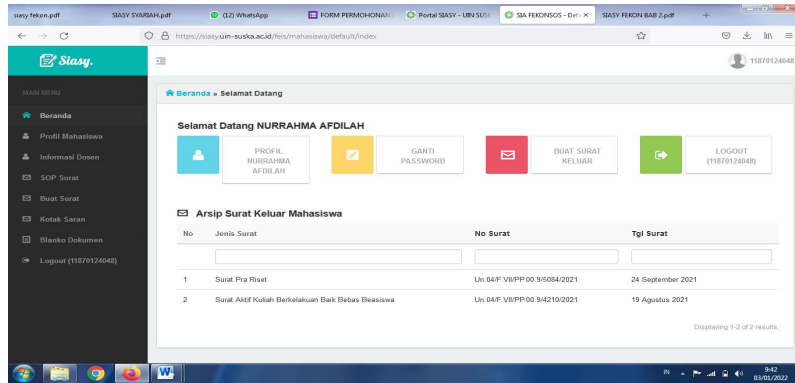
siasy fekon.pdf | SIASY SYARIAH.pdf | (12) WhatsApp | FORM PERMOHONAN | Portal SIASY - UIN SUS | SIA FEKONSOS - Def | SIASY FEKON BAB 2.pdf | +

https://siasy.uin-suska.ac.id/feis/mahasiswa/default/index

Siasy.

11870124048

MAIN MENU

Beranda

Profil Mahasiswa

Informasi Dosen

SOP Surat

Buat Surat

Kotak Saran

Blanko Dokumen

Logout (11870124048)

Beranda » Selamat Datang

Selamat Datang NURRAHMA AFDILAH

PROFIL NURRAHMA AFDILAH

GANTI PASSWORD

BUAT SURAT KELUAR

LOGOUT (11870124048)

Arsip Surat Keluar Mahasiswa

| No | Jenis Surat | No Surat | Tgl Surat |
|---|---|---|---|
| | | | |
| 1 | Surat Pra Riset | Un.04/F.VII/PP.00.9/5084/2021 | 24 September 2021 |
| 2 | Surat Aktif Kuliah Berkelakuan Baik Bebas Beasiswa | Un.04/F.VII/PP.00.9/4210/2021 | 19 Agustus 2021 |

Displaying 1-2 of 2 results.

IN 9:42 03/01/2022